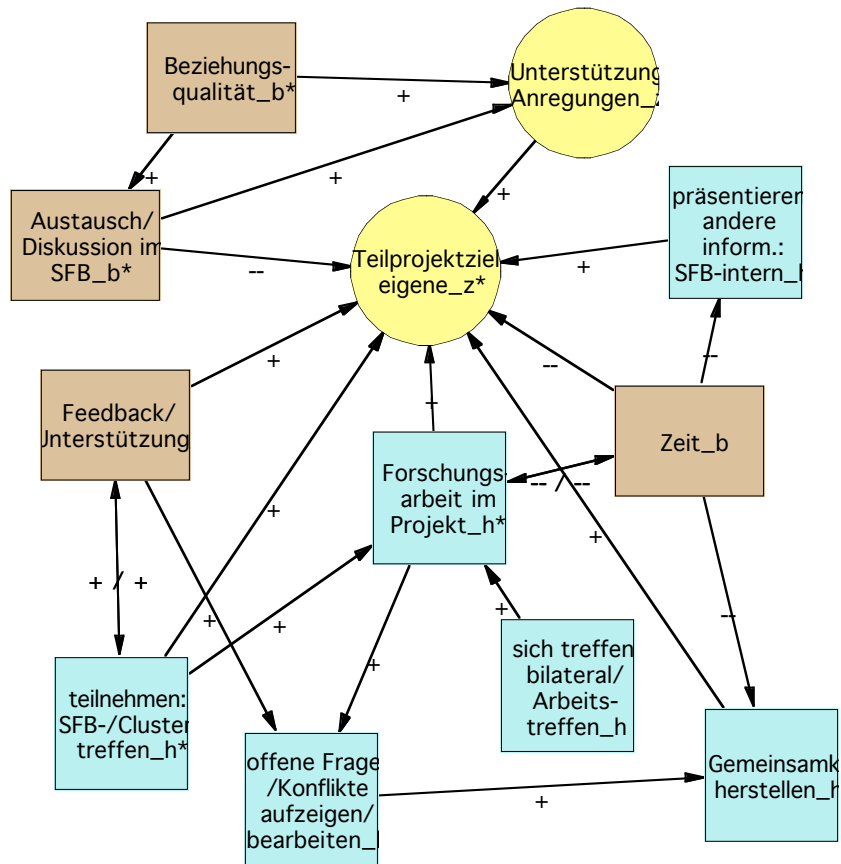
Beziehungs-qualität_b*

Unterstützung Anregungen_

+

+

+

+

Austausch/ Diskussion im SFB_b*

Teilprojektziele eigene_z*

präsentieren andere inform.: SFB-intern_h

--

+

+

--

--

Feedback/ Unterstützung

+

Zeit_b

Forschungs-arbeit im Projekt_h*

-- / --

+

+ / +

+

+

+

+

sich treffen bilateral/ Arbeits-treffen_h

--

+

teilnehmen: SFB-/Cluster treffen_h*

offene Frage /Konflikte aufzeigen/ bearbeiten_

Gemeinsamk herstellen_h

+